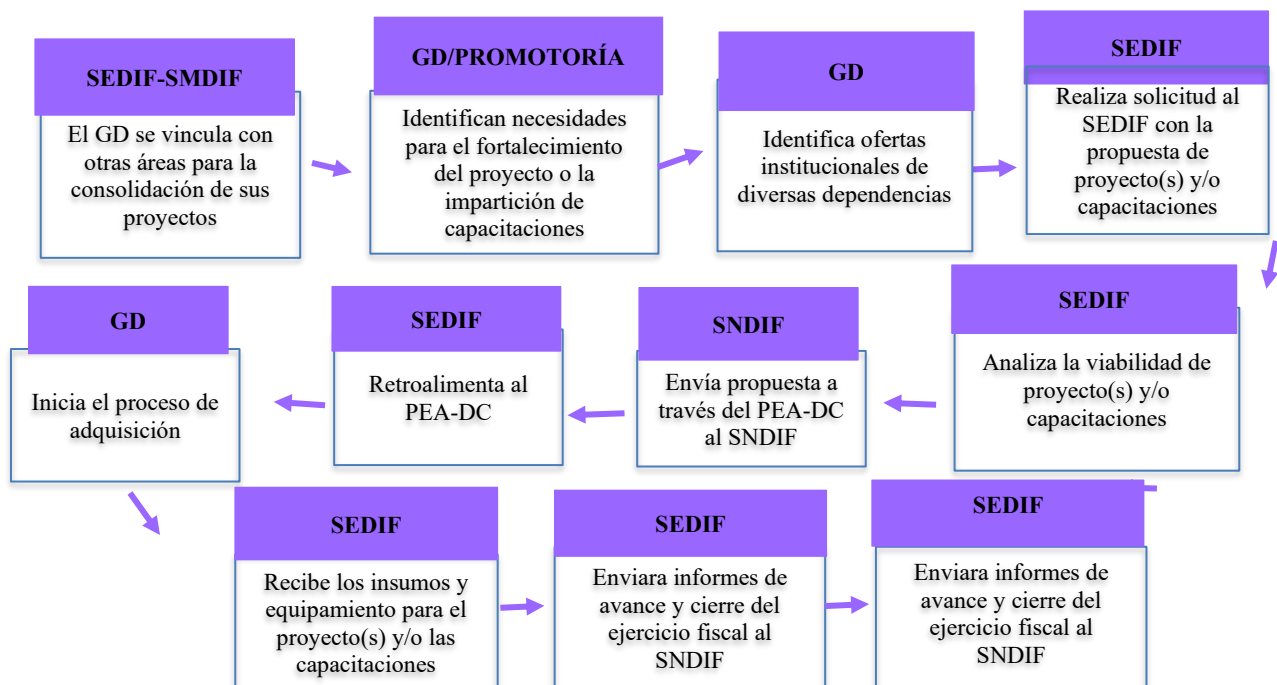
SEDIF-SMDIF

El GD se vincula con otras áreas para la consolidación de sus proyectos

GD/PROMOTORÍA

Identifican necesidades para el fortalecimiento del proyecto o la impartición de capacitaciones

GD

Identifica ofertas institucionales de diversas dependencias

SEDIF

Realiza solicitud al SEDIF con la propuesta de proyecto(s) y/o capacitaciones

SEDIF

Analiza la viabilidad de proyecto(s) y/o capacitaciones

SNDIF

Envía propuesta a través del PEA-DC al SNDIF

SEDIF

Retroalimenta al PEA-DC

GD

Inicia el proceso de adquisición

SEDIF

Recibe los insumos y equipamiento para el proyecto(s) y/o las capacitaciones

SEDIF

Enviara informes de avance y cierre del ejercicio fiscal al SNDIF

SEDIF

Enviara informes de avance y cierre del ejercicio fiscal al SNDIF